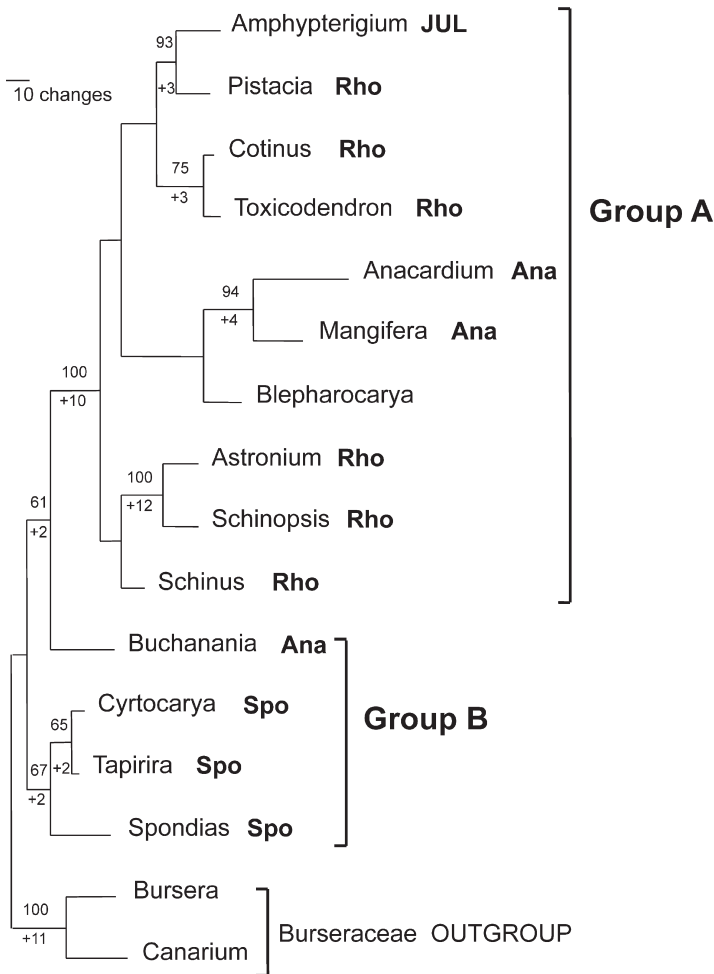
10 changes

93
+3
Amphypterigium **JUL**
Pistacia **Rho**

75
+3
Cotinus **Rho**
Toxicodendron **Rho**

94
+4
Anacardium **Ana**
Mangifera **Ana**

100
+10
Blepharocarya

100
+12
Astronium **Rho**
Schinopsis **Rho**

61
+2
Schinus **Rho**

**Group A**

Buchanania **Ana**

65
67 +2
+2
Cyrtocarya **Spo**
Tapirira **Spo**
Spondias **Spo**

**Group B**

100
+11
Bursera
Canarium

Burseraceae OUTGROUP